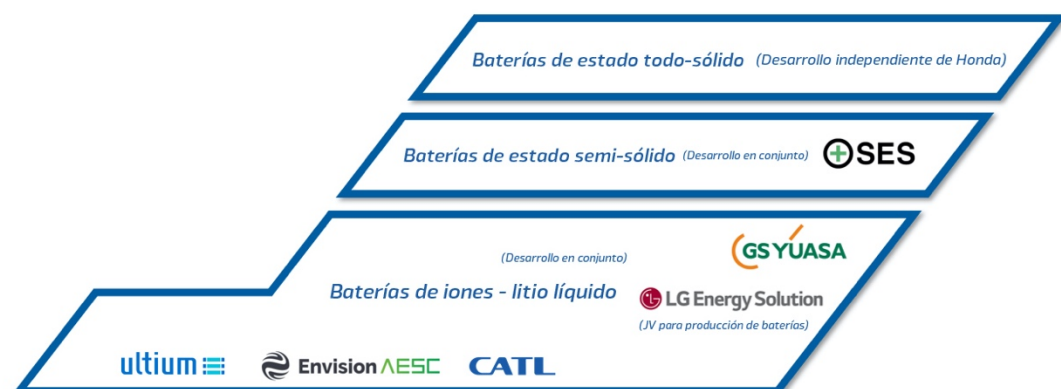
Baterías de estado todo-sólido (Desarrollo independiente de Honda)

Baterías de estado semi-sólido (Desarrollo en conjunto) SES

(Desarrollo en conjunto) GS YUASA

Baterías de iones - litio líquido

LG Energy Solution

(JV para producción de baterías)

ultium Envision AESC CATL